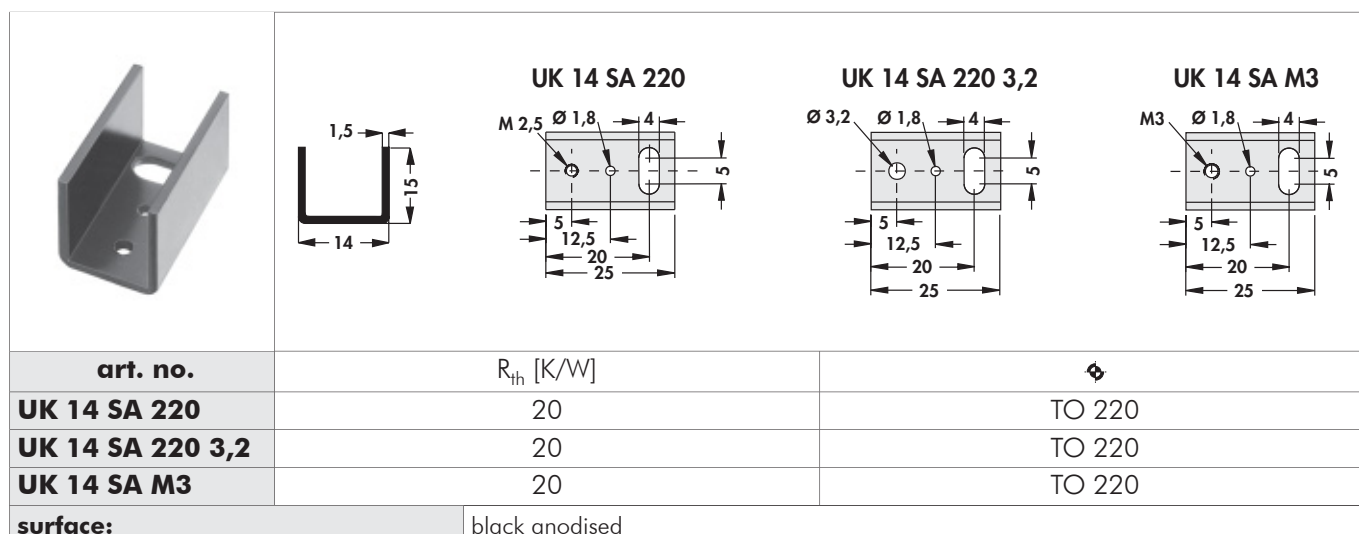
1,5
15
14

UK 14 SA 220
M 2,5 Ø 1,8 4
5
5
12,5
20
25

UK 14 SA 220 3,2
Ø 3,2 Ø 1,8 4
5
5
12,5
20
25

UK 14 SA M3
M3 Ø 1,8 4
5
5
12,5
20
25

| art. no. | $R_{th}$ [K/W] | ◈ |
|---|---|---|
| UK 14 SA 220 | 20 | TO 220 |
| UK 14 SA 220 3,2 | 20 | TO 220 |
| UK 14 SA M3 | 20 | TO 220 |

| surface: | black anodised |
|---|---|